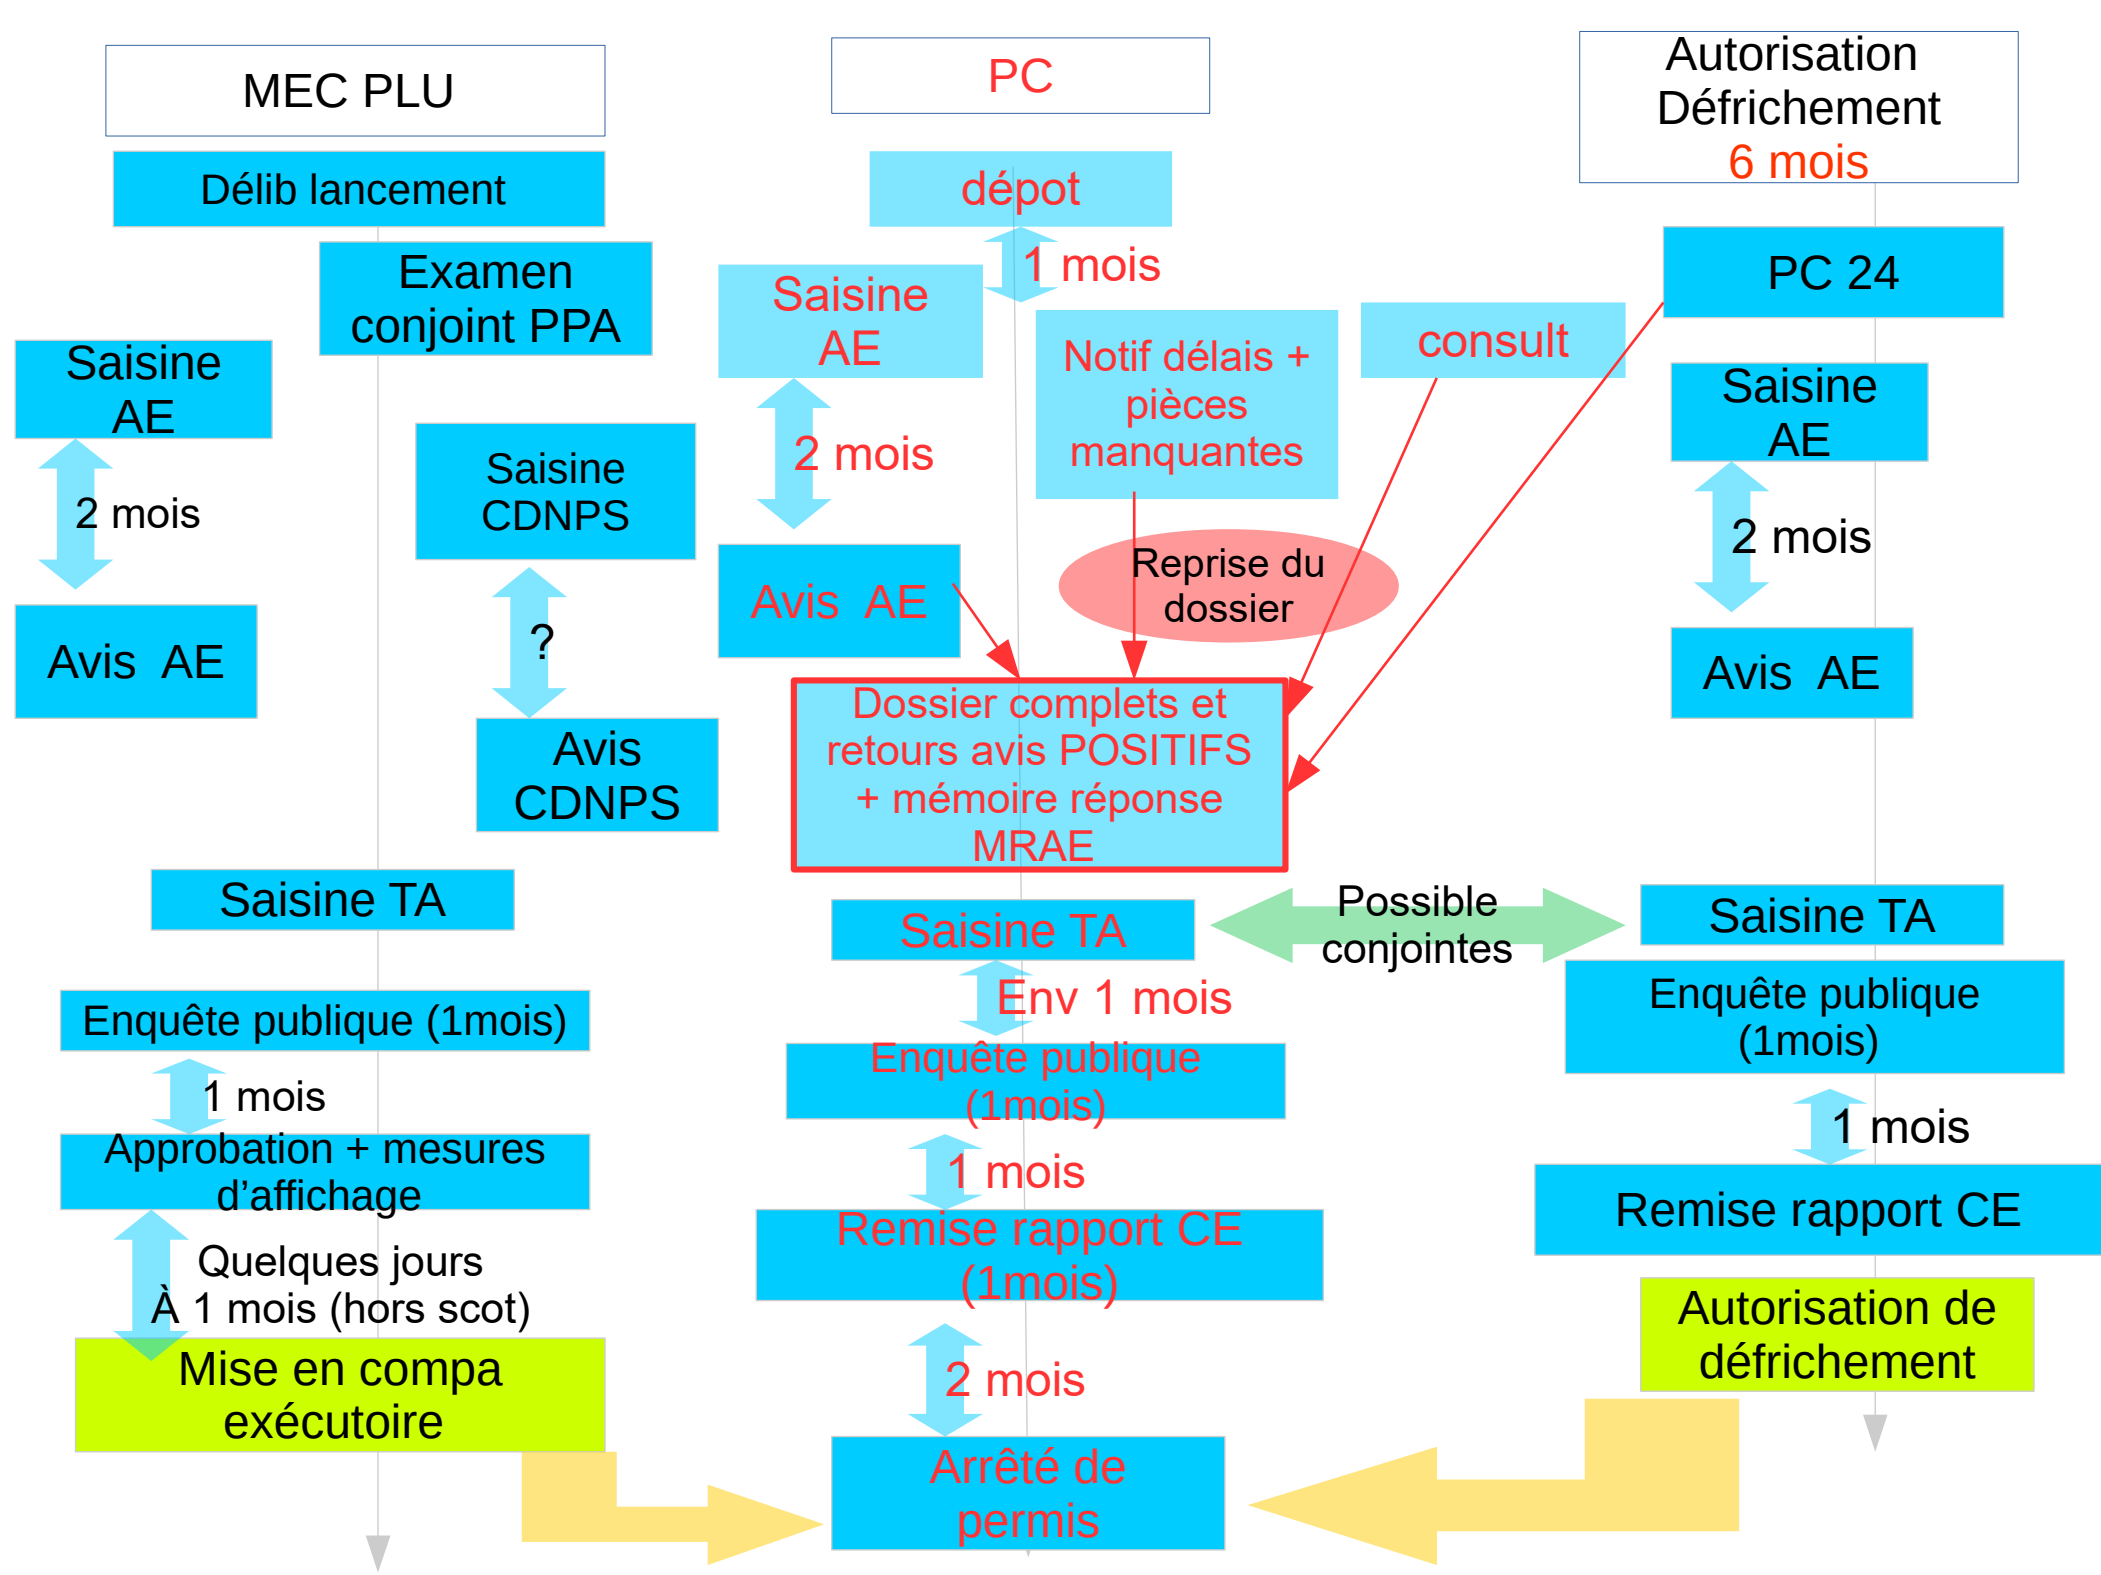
MEC PLU

Délib lancement

Examen conjoint PPA

Saisine AE

2 mois

Avis AE

Saisine CDNPS

?

Avis CDNPS

Saisine TA

Enquête publique (1mois)

1 mois

Approbation + mesures d’affichage

Quelques jours
À 1 mois (hors scot)

Mise en compa exécutoire

PC

dépot

1 mois

Saisine AE

2 mois

Avis AE

Notif délais + pièces manquantes

consult

Reprise du dossier

Dossier complets et retours avis POSITIFS + mémoire réponse MRAE

Saisine TA

Possible conjointes

Env 1 mois

Enquête publique (1mois)

1 mois

Remise rapport CE (1mois)

2 mois

Arrêté de permis

Autorisation Défrichement
6 mois

PC 24

Saisine AE

2 mois

Avis AE

Saisine TA

Enquête publique (1mois)

1 mois

Remise rapport CE

Autorisation de défrichement